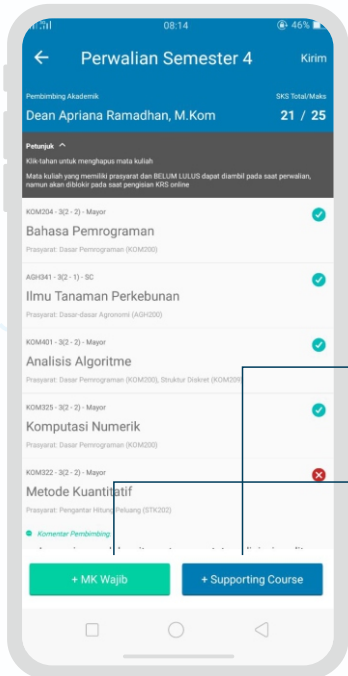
08:14 46%

Perwalian Semester 4 Kirim

Pembimbing Akademik
Dean Apriana Ramadhan, M.Kom

SKS Total/Maks
21 / 25

Petunjuk
Klik-tahan untuk menghapus mata kuliah
Mata kuliah yang memiliki prasyarat dan BELUM LULUS dapat diambil pada saat perwalian, namun akan diblokir pada saat pengisian KRS online

KOM204 - 3(2 - 2) - Mayor
Bahasa Pemrograman
Prasyarat: Dasar Pemrograman (KOM200)

AGH341 - 3(2 - 1) - SC
Ilmu Tanaman Perkebunan
Prasyarat: Dasar-dasar Agronomi (AGH200)

KOM401 - 3(2 - 2) - Mayor
Analisis Algoritme
Prasyarat: Dasar Pemrograman (KOM200), Struktur Diskret (KOM20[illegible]

KOM325 - 3(2 - 2) - Mayor
Komputasi Numerik
Prasyarat: Dasar Pemrograman (KOM200)

KOM322 - 3(2 - 2) - Mayor
Metode Kuantitatif
Prasyarat: Pengantar Hitung Peluang (STK202)

Komentar Pembimbing
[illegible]

+ MK Wajib
+ Supporting Course